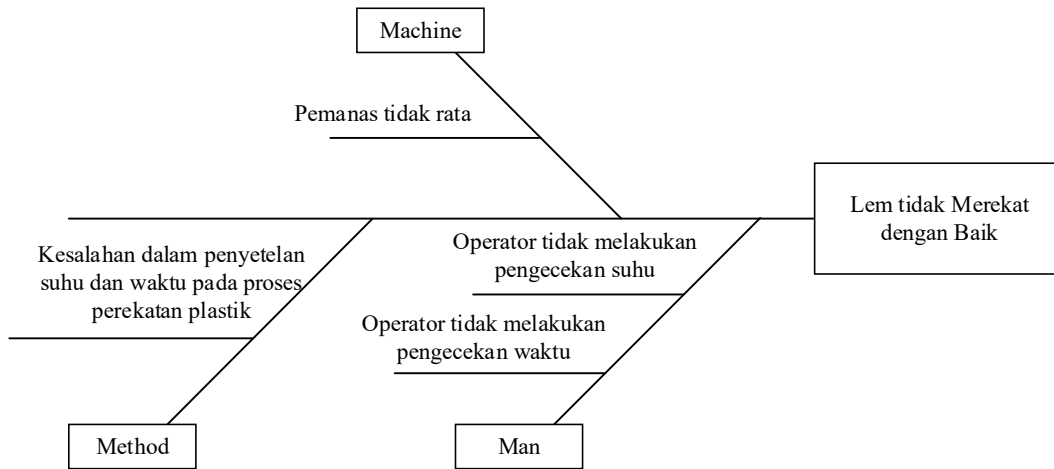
Machine

Pemanas tidak rata

Lem tidak Merekat dengan Baik

Kesalahan dalam penyetelan suhu dan waktu pada proses perekatan plastik

Operator tidak melakukan pengecekan suhu

Operator tidak melakukan pengecekan waktu

Method

Man